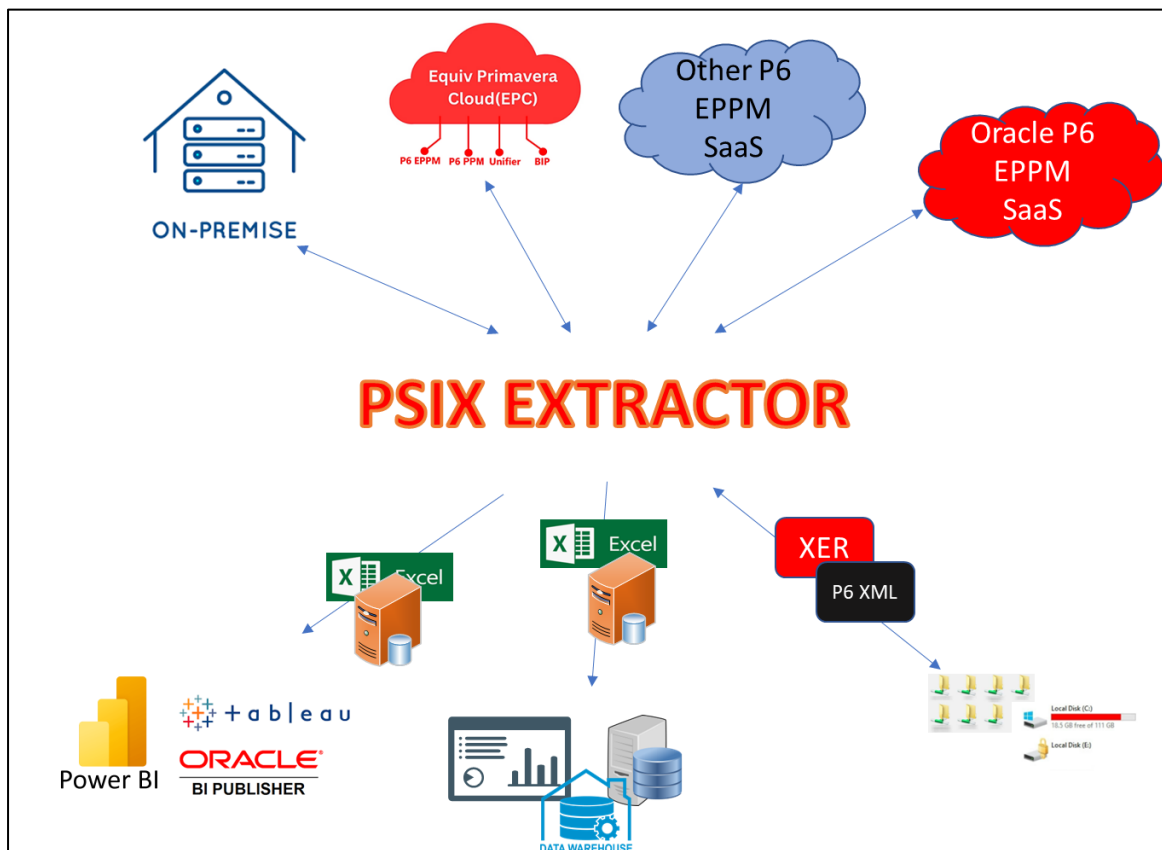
ON-PREMISE

Equiv Primavera Cloud(EPC)

P6 EPPM P6 PPM Unifier BIP

Other P6 EPPM SaaS

Oracle P6 EPPM SaaS

PSIX EXTRACTOR

Excel

Excel

XER

P6 XML

Power BI

tableau

ORACLE BI PUBLISHER

DATA WAREHOUSE

Local Disk (C:)

16.5 GB free of 111 GB

Local Disk (E:)